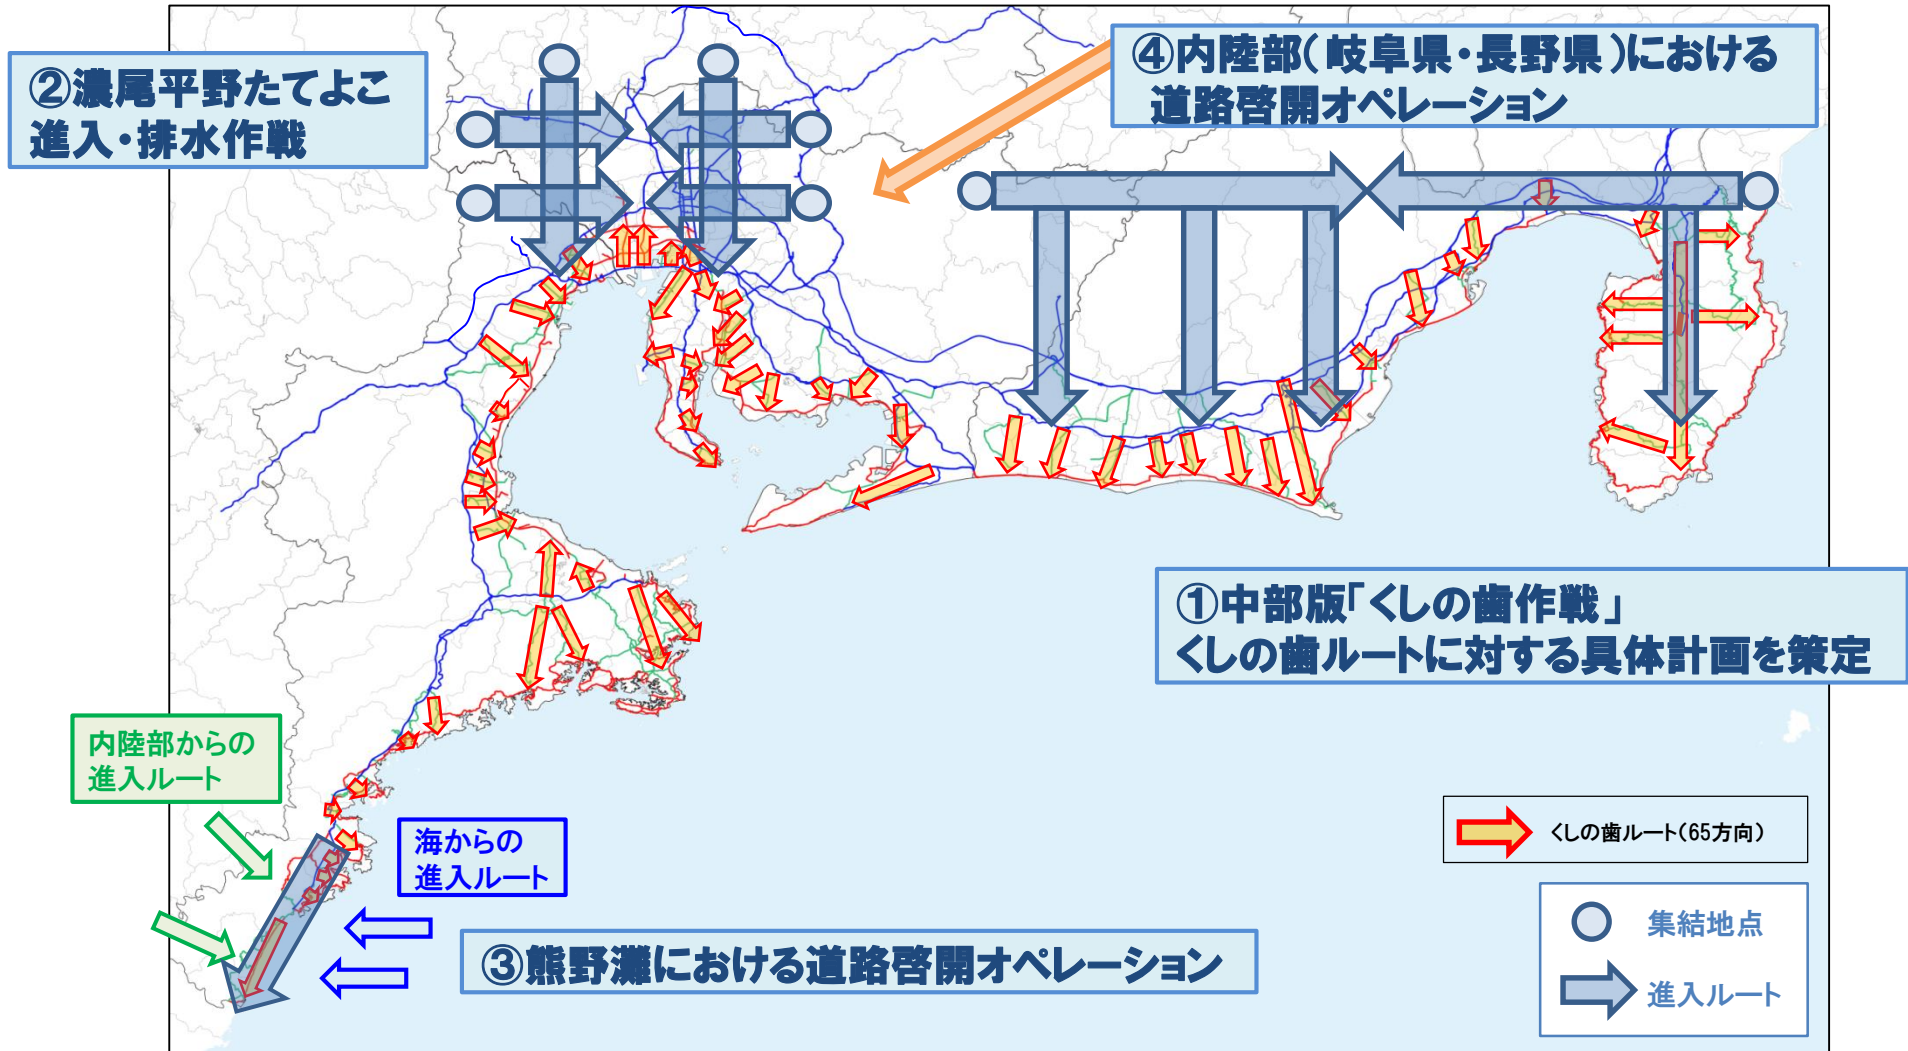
②濃尾平野たてよこ進入・排水作戦

④内陸部(岐阜県・長野県)における道路啓開オペレーション

①中部版「くしの歯作戦」
くしの歯ルートに対する具体計画を策定

内陸部からの進入ルート

海からの進入ルート

③熊野灘における道路啓開オペレーション

くしの歯ルート(65方向)

集結地点

進入ルート